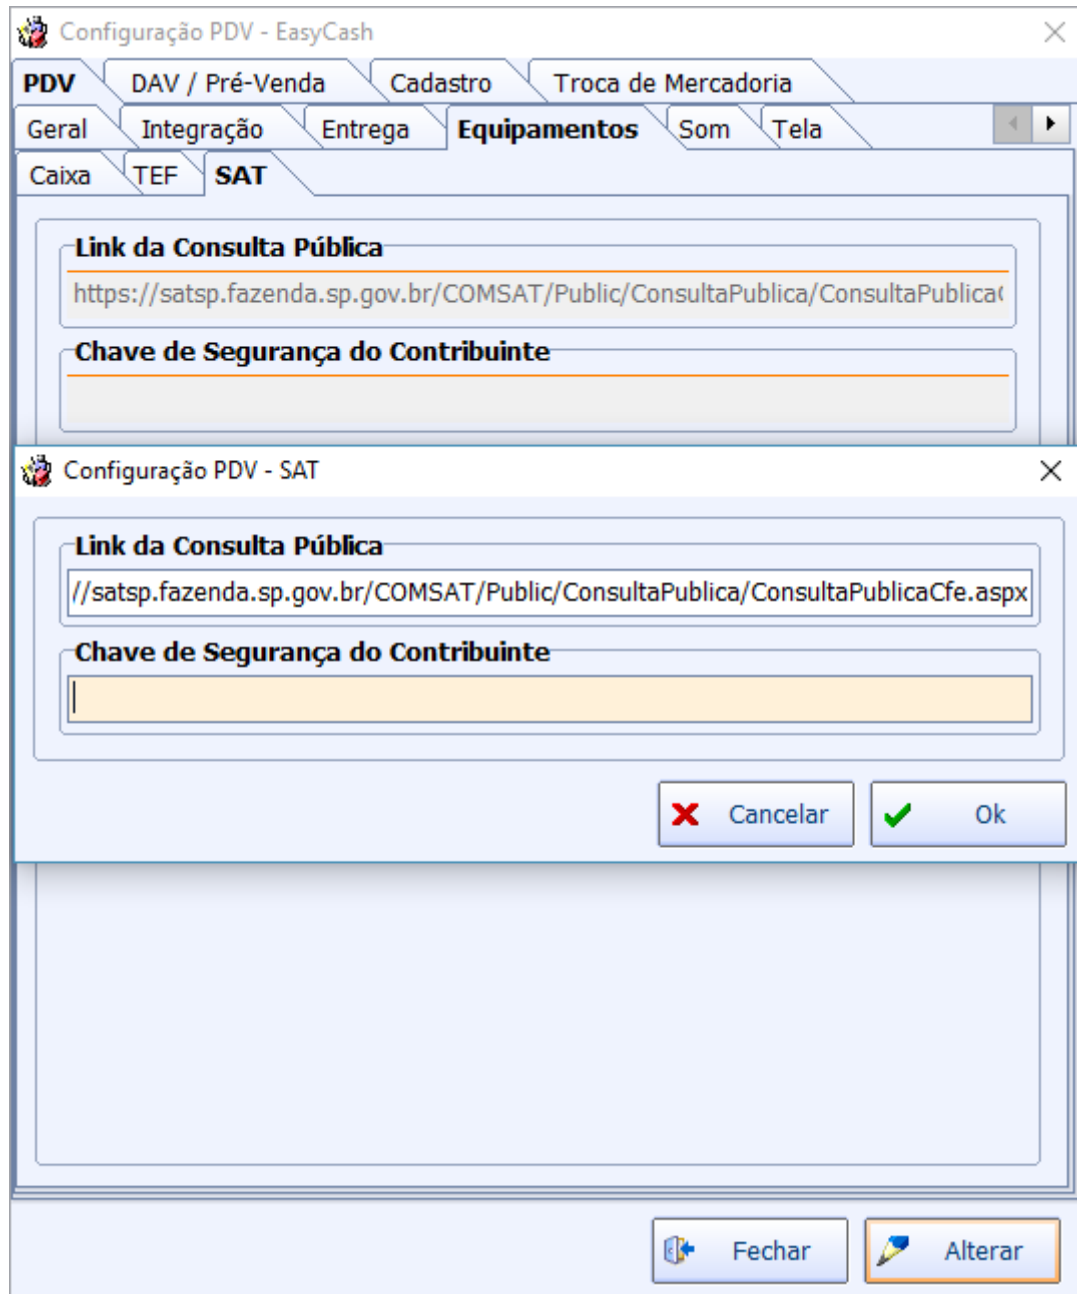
Configuração PDV - EasyCash

PDV | DAV / Pré-Venda | Cadastro | Troca de Mercadoria

Geral | Integração | Entrega | Equipamentos | Som | Tela

Caixa | TEF | SAT

Link da Consulta Pública

https://satsp.fazenda.sp.gov.br/COMSAT/Public/ConsultaPublica/ConsultaPublica

Chave de Segurança do Contribuinte

Configuração PDV - SAT

Link da Consulta Pública

//satsp.fazenda.sp.gov.br/COMSAT/Public/ConsultaPublica/ConsultaPublicaCfe.aspx

Chave de Segurança do Contribuinte

Cancelar

Ok

Fechar

Alterar